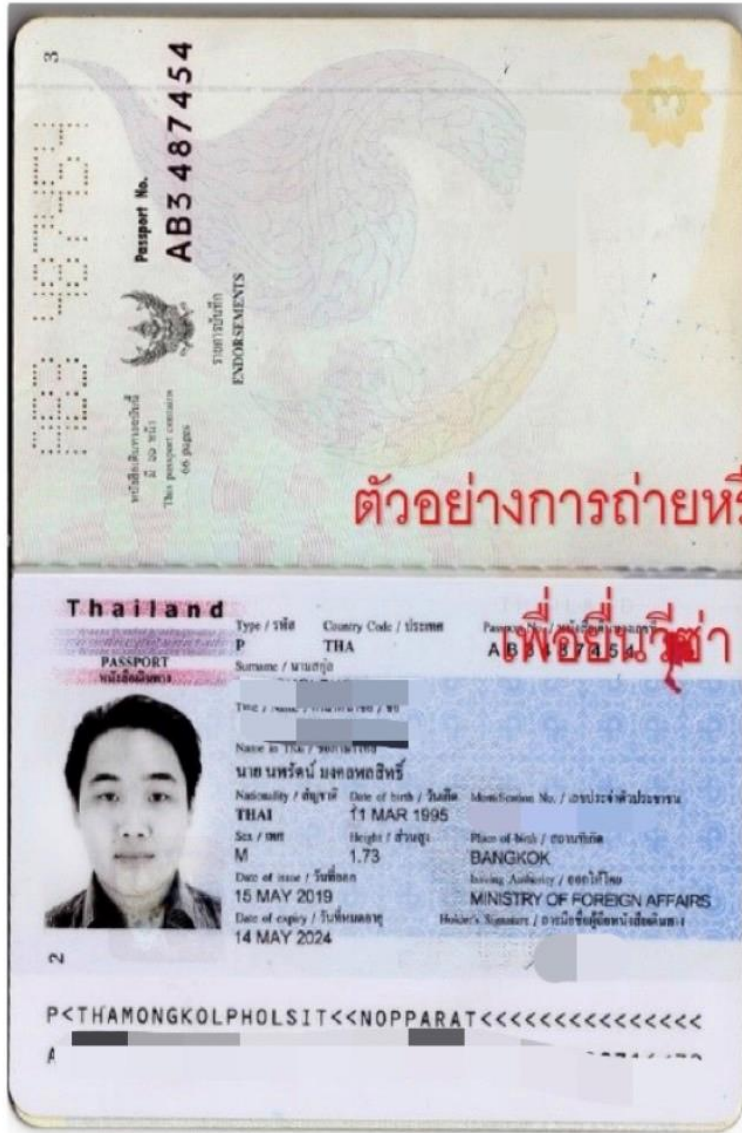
3

Passport No.
AB3487454

AB3487454

หนังสือเดินทางเล่มนี้
มี ๖๖ หน้า
This passport contains
66 pages

รายการบันทึก
ENDORSEMENTS

ตัวอย่างการถ่ายห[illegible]

Thailand
PASSPORT
หนังสือเดินทาง

Type / ประเภท
P

Country Code / รหัสประเทศ
THA

Passport No. / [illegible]
AB3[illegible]

เพื่อยื่นวีซ่า

Surname / นามสกุล
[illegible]

Title / Name / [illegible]
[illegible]

Name in Thai / ชื่อภาษาไทย
นาย นพรัตน์ มงคลพลสิทธิ์

Nationality / สัญชาติ
THAI

Date of birth / วันเกิด
11 MAR 1995

Identification No. / เลขประจำตัวประชาชน
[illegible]

Sex / เพศ
M

Height / ส่วนสูง
1.73

Place of birth / สถานที่เกิด
BANGKOK

Date of issue / วันที่ออก
15 MAY 2019

Issuing Authority / ออกให้โดย
MINISTRY OF FOREIGN AFFAIRS

Date of expiry / วันที่หมดอายุ
14 MAY 2024

Holder's Signature / ลายมือชื่อผู้ถือหนังสือเดินทาง

2

P<THAMONGKOLPHOLSIT<<NOPPARAT<<<<<<<<<<<<<<<
A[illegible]